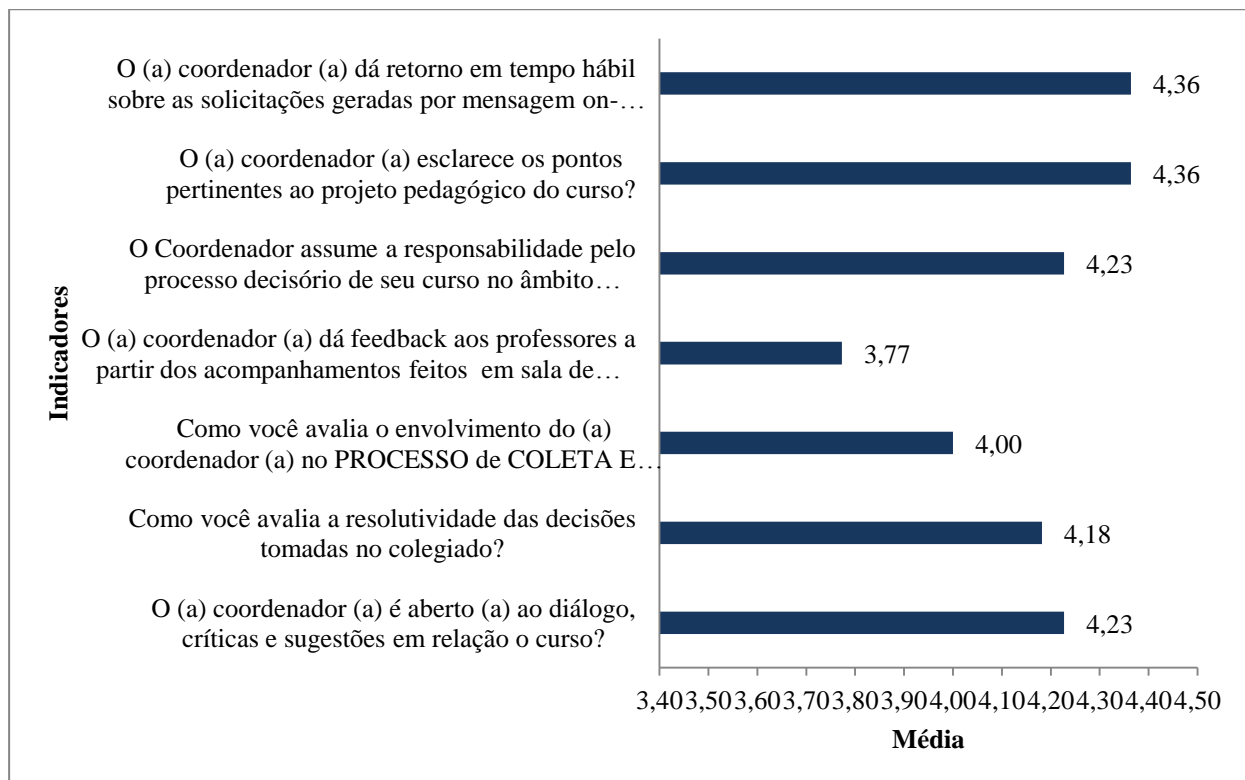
Indicadores

O (a) coordenador (a) dá retorno em tempo hábil sobre as solicitações geradas por mensagem on-…

4,36

O (a) coordenador (a) esclarece os pontos pertinentes ao projeto pedagógico do curso?

4,36

O Coordenador assume a responsabilidade pelo processo decisório de seu curso no âmbito…

4,23

O (a) coordenador (a) dá feedback aos professores a partir dos acompanhamentos feitos em sala de…

3,77

Como você avalia o envolvimento do (a) coordenador (a) no PROCESSO de COLETA E…

4,00

Como você avalia a resolutividade das decisões tomadas no colegiado?

4,18

O (a) coordenador (a) é aberto (a) ao diálogo, críticas e sugestões em relação o curso?

4,23

3,40 3,50 3,60 3,70 3,80 3,90 4,00 4,10 4,20 4,30 4,40 4,50

Média